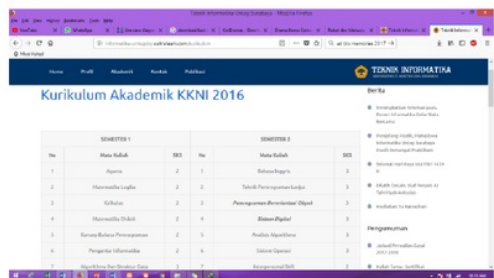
Teknik Informatika Untag Surabaya - Mozilla Firefox

Home Profil Akademik Kontak Publikasi

TEKNIK INFORMATIKA

Kurikulum Akademik KKNI 2016

| SEMESTER 1 | | | SEMESTER 2 | | |
|---|---|---|---|---|---|
| No | Mata Kuliah | SKS | No | Mata Kuliah | SKS |
| 1 | Agama | 2 | 1 | Bahasa Inggris | 2 |
| 2 | Matematika Logika | 2 | 2 | Teknik Pemrograman Lanjut | 3 |
| 3 | Kalkulus | 3 | 3 | Pemrograman Berorientasi Objek | 3 |
| 4 | Matematika Diskrit | 2 | 4 | Sistem Digital | 3 |
| 5 | Konsep Bahasa Pemrograman | 3 | 5 | Analisis Algoritma | 3 |
| 6 | Pengantar Informatika | 2 | 6 | Sistem Operasi | 3 |
| 7 | Algoritma dan Struktur Data | 3 | 7 | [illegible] | 2 |

Berita

Pengumuman